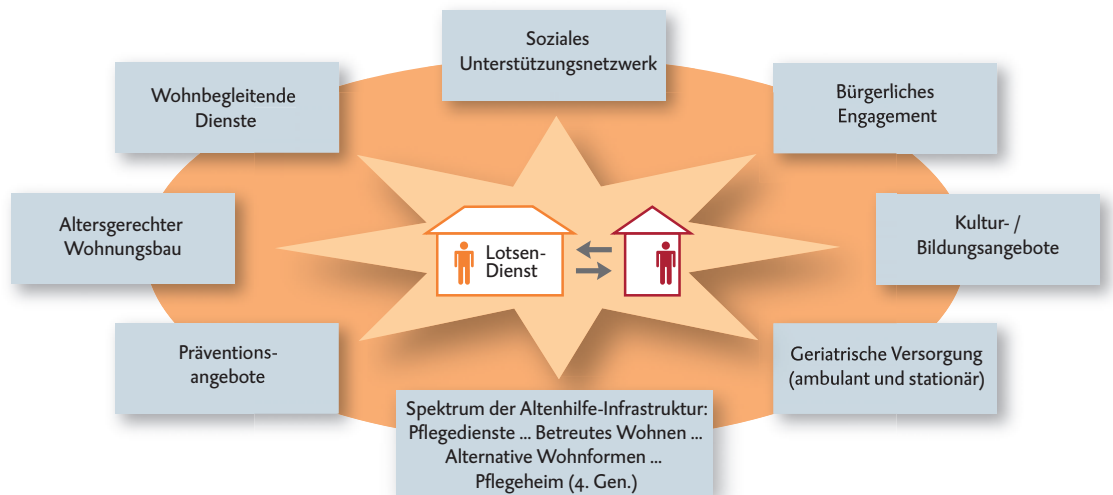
Soziales Unterstützungsnetzwerk

Wohnbegleitende Dienste

Bürgerliches Engagement

Altersgerechter Wohnungsbau

Lotsen-Dienst

Kultur- / Bildungsangebote

Präventions-angebote

Geriatrische Versorgung (ambulant und stationär)

Spektrum der Altenhilfe-Infrastruktur: Pflegedienste ... Betreutes Wohnen ... Alternative Wohnformen ... Pflegeheim (4. Gen.)